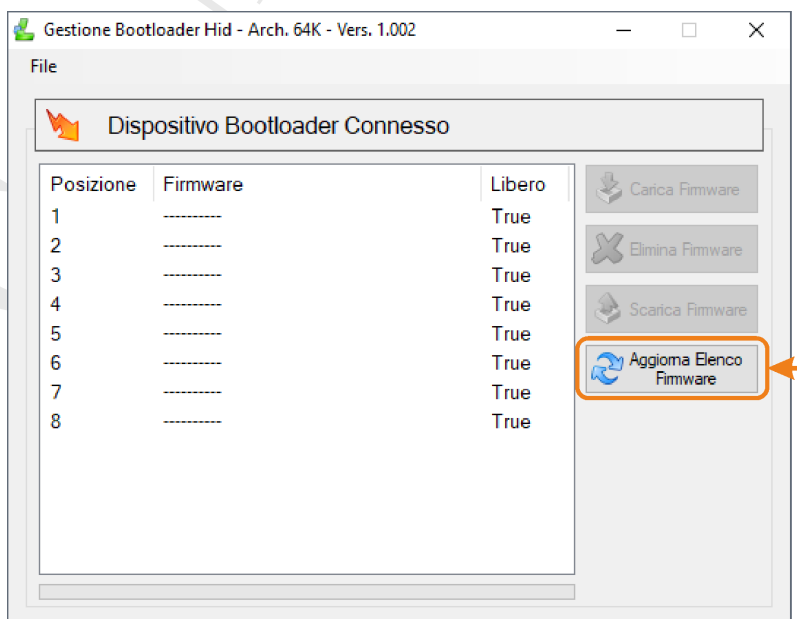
Gestione Bootloader Hid - Arch. 64K - Vers. 1.002

File

Dispositivo Bootloader Connesso

| Posizione | Firmware | Libero |
|---|---|---|
| 1 | ---------- | True |
| 2 | ---------- | True |
| 3 | ---------- | True |
| 4 | ---------- | True |
| 5 | ---------- | True |
| 6 | ---------- | True |
| 7 | ---------- | True |
| 8 | ---------- | True |

Carica Firmware

Elimina Firmware

Scarica Firmware

Aggiorna Elenco Firmware